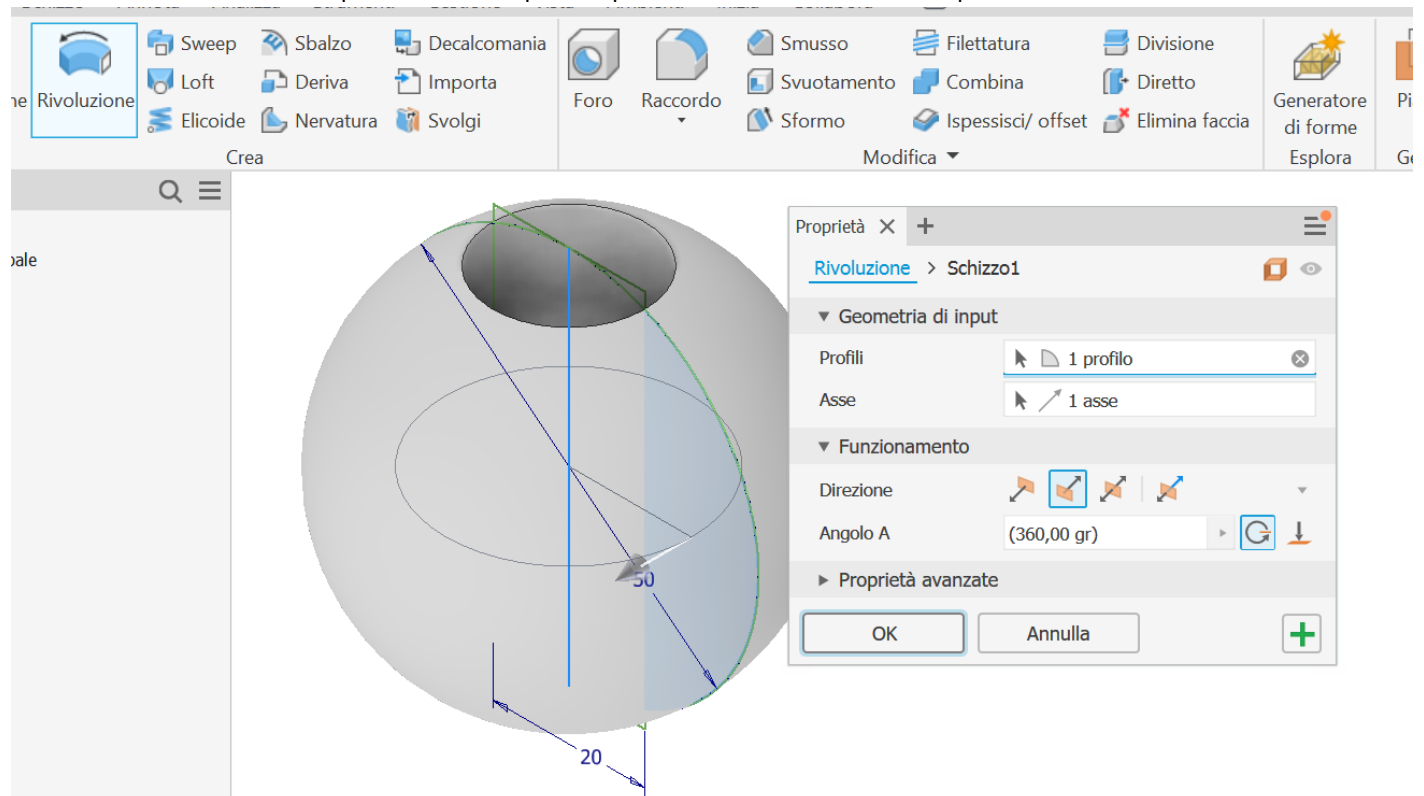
ne Rivoluzione
Sweep
Loft
Elicoide
Sbalzo
Deriva
Nervatura
Decalcomania
Importa
Svolgi
Crea
Foro
Raccordo
Smusso
Svuotamento
Sformo
Filettatura
Combina
Ispessisci/ offset
Divisione
Diretto
Elimina faccia
Modifica
Generatore di forme
Esplora
Pi
Ge

pale

50
20

Proprietà
Rivoluzione > Schizzo1
Geometria di input
Profili 1 profilo
Asse 1 asse
Funzionamento
Direzione
Angolo A (360,00 gr)
Proprietà avanzate
OK
Annulla